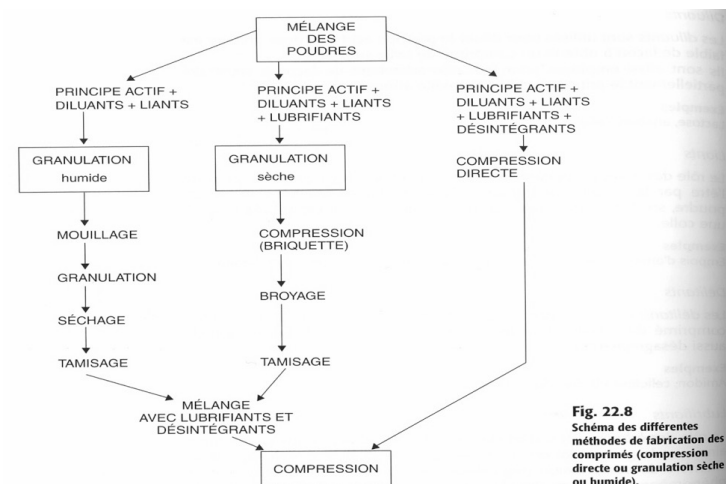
MÉLANGE DES POUDRES

PRINCIPE ACTIF + DILUANTS + LIANTS

GRANULATION humide

MOUILLAGE

GRANULATION

SÉCHAGE

TAMISAGE

PRINCIPE ACTIF + DILUANTS + LIANTS + LUBRIFIANTS

GRANULATION sèche

COMPRESSION (BRIQUETTE)

BROYAGE

TAMISAGE

PRINCIPE ACTIF + DILUANTS + LIANTS + LUBRIFIANTS + DÉSINTÉGRANTS

COMPRESSION DIRECTE

MÉLANGE AVEC LUBRIFIANTS ET DÉSINTÉGRANTS

COMPRESSION

Fig. 22.8
Schéma des différentes méthodes de fabrication des comprimés (compression directe ou granulation sèche ou humide).